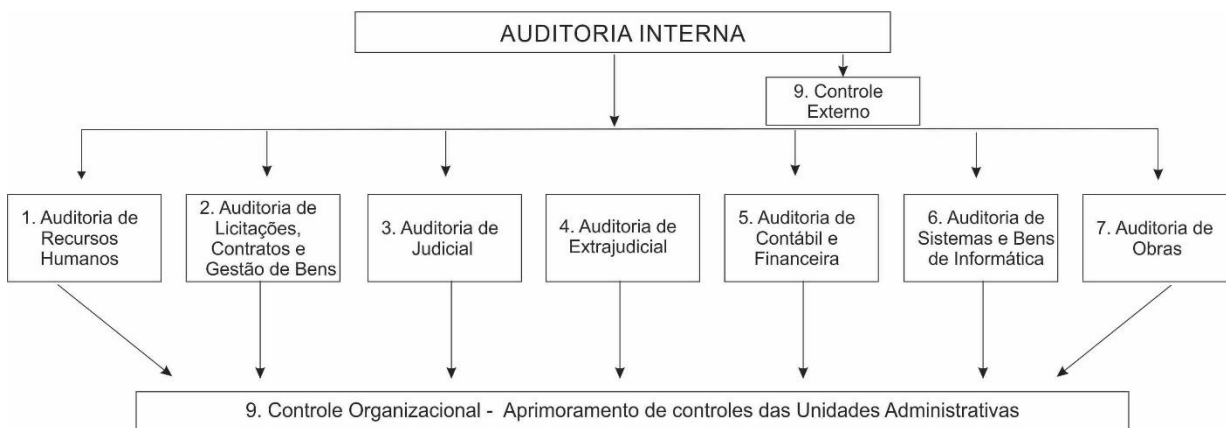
AUDITORIA INTERNA

9. Controle Externo

1. Auditoria de Recursos Humanos

2. Auditoria de Licitações, Contratos e Gestão de Bens

3. Auditoria de Judicial

4. Auditoria de Extrajudicial

5. Auditoria de Contábil e Financeira

6. Auditoria de Sistemas e Bens de Informática

7. Auditoria de Obras

9. Controle Organizacional - Aprimoramento de controles das Unidades Administrativas